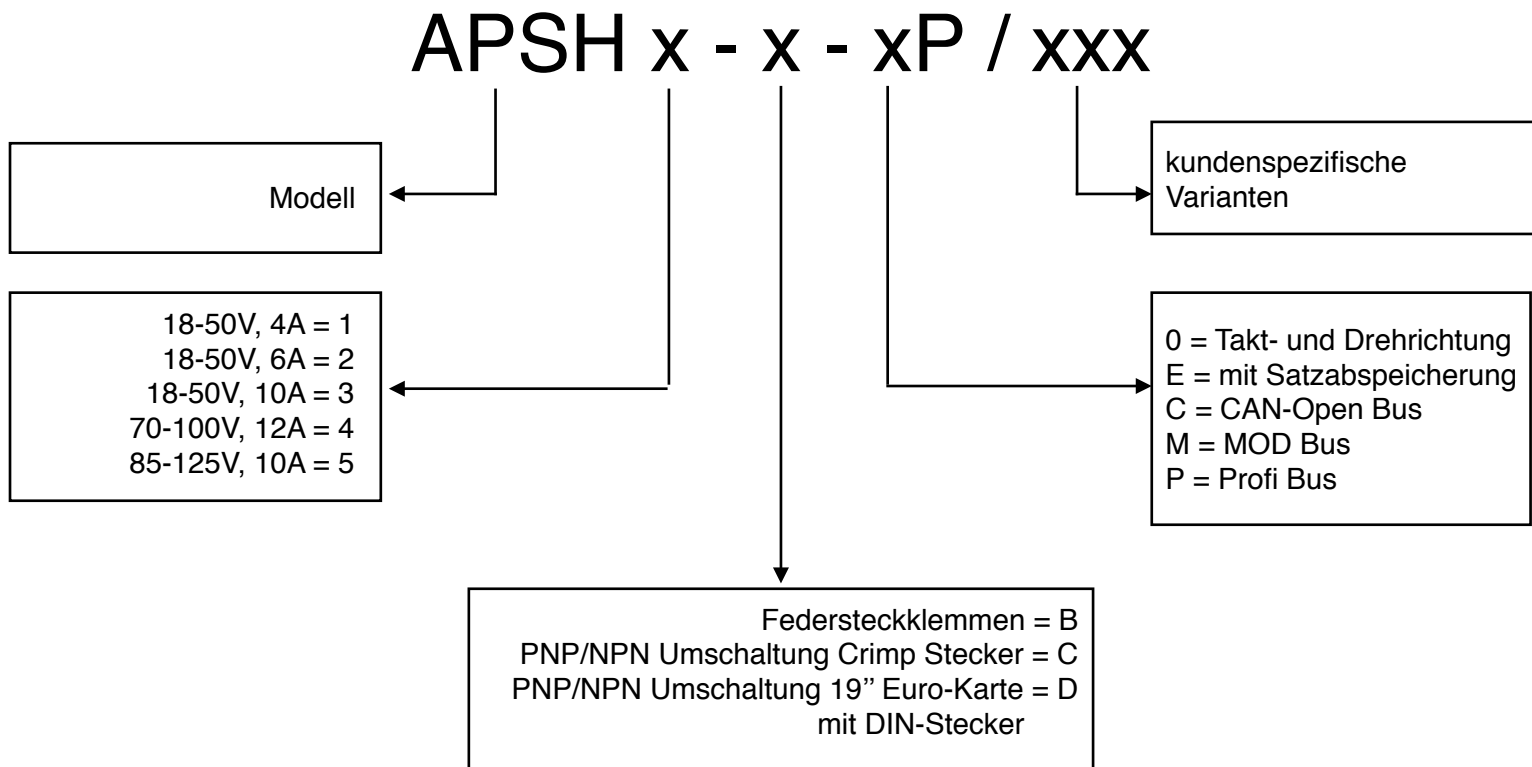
APSH x - x - xP / xxx

Modell

18-50V, 4A = 1
18-50V, 6A = 2
18-50V, 10A = 3
70-100V, 12A = 4
85-125V, 10A = 5

kundenspezifische Varianten

0 = Takt- und Drehrichtung
E = mit Satzabspeicherung
C = CAN-Open Bus
M = MOD Bus
P = Profi Bus

Federsteckklemmen = B
PNP/NPN Umschaltung Crimp Stecker = C
PNP/NPN Umschaltung 19'' Euro-Karte = D
mit DIN-Stecker